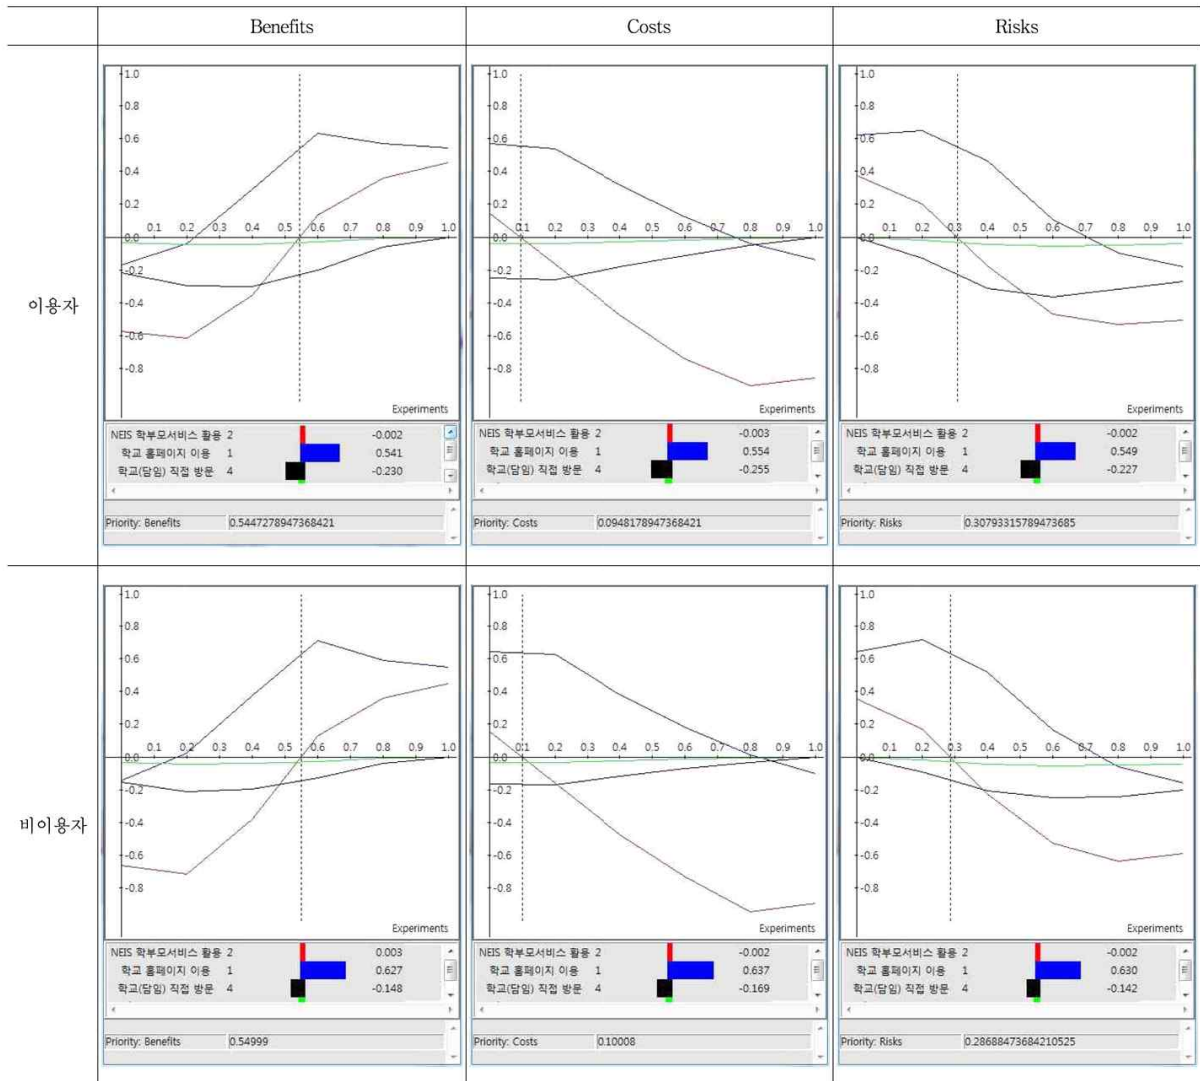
| | Benefits | Costs | Risks |
|---|---|---|---|
| 이용자 | 1.0 0.8 0.6 0.4 0.2 0.1 0.2 0.3 0.4 0.5 0.6 0.7 0.8 0.9 1.0 0.0 -0.2 -0.4 -0.6 -0.8 Experiments NEIS 학부모서비스 활용 2 -0.002 학교 홈페이지 이용 1 0.541 학교(담임) 직접 방문 4 -0.230 Priority: Benefits 0.5447278947368421 | 1.0 0.8 0.6 0.4 0.2 0.1 0.2 0.3 0.4 0.5 0.6 0.7 0.8 0.9 1.0 0.0 -0.2 -0.4 -0.6 -0.8 Experiments NEIS 학부모서비스 활용 2 -0.003 학교 홈페이지 이용 1 0.554 학교(담임) 직접 방문 4 -0.255 Priority: Costs 0.0948178947368421 | 1.0 0.8 0.6 0.4 0.2 0.1 0.2 0.3 0.4 0.5 0.6 0.7 0.8 0.9 1.0 0.0 -0.2 -0.4 -0.6 -0.8 Experiments NEIS 학부모서비스 활용 2 -0.002 학교 홈페이지 이용 1 0.549 학교(담임) 직접 방문 4 -0.227 Priority: Risks 0.30793315789473685 |
| 비이용자 | 1.0 0.8 0.6 0.4 0.2 0.1 0.2 0.3 0.4 0.5 0.6 0.7 0.8 0.9 1.0 0.0 -0.2 -0.4 -0.6 -0.8 Experiments NEIS 학부모서비스 활용 2 0.003 학교 홈페이지 이용 1 0.627 학교(담임) 직접 방문 4 -0.148 Priority: Benefits 0.54999 | 1.0 0.8 0.6 0.4 0.2 0.1 0.2 0.3 0.4 0.5 0.6 0.7 0.8 0.9 1.0 0.0 -0.2 -0.4 -0.6 -0.8 Experiments NEIS 학부모서비스 활용 2 -0.002 학교 홈페이지 이용 1 0.637 학교(담임) 직접 방문 4 -0.169 Priority: Costs 0.10008 | 1.0 0.8 0.6 0.4 0.2 0.1 0.2 0.3 0.4 0.5 0.6 0.7 0.8 0.9 1.0 0.0 -0.2 -0.4 -0.6 -0.8 Experiments NEIS 학부모서비스 활용 2 -0.002 학교 홈페이지 이용 1 0.630 학교(담임) 직접 방문 4 -0.142 Priority: Risks 0.28688473684210525 |